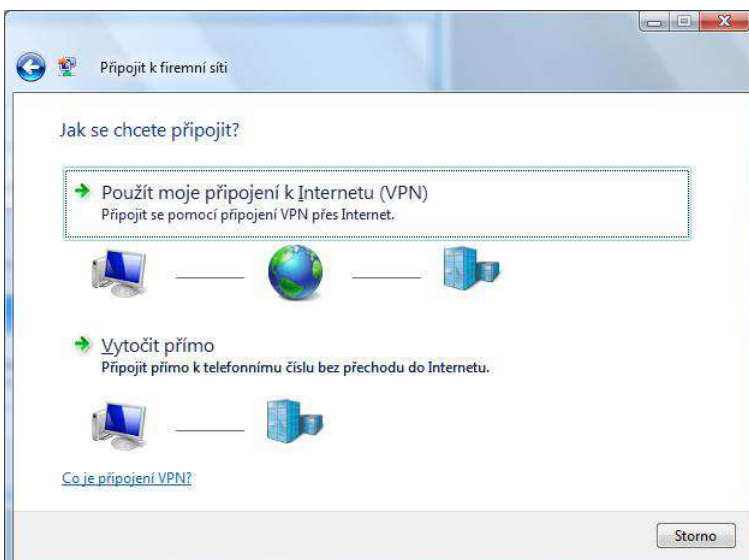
Připojit k firemní síti

Jak se chcete připojit?

Použít moje připojení k Internetu (VPN)
Připojit se pomocí připojení VPN přes Internet.

Vytočit přímo
Připojit přímo k telefonnímu číslu bez přechodu do Internetu.

Co je připojení VPN?

Storno